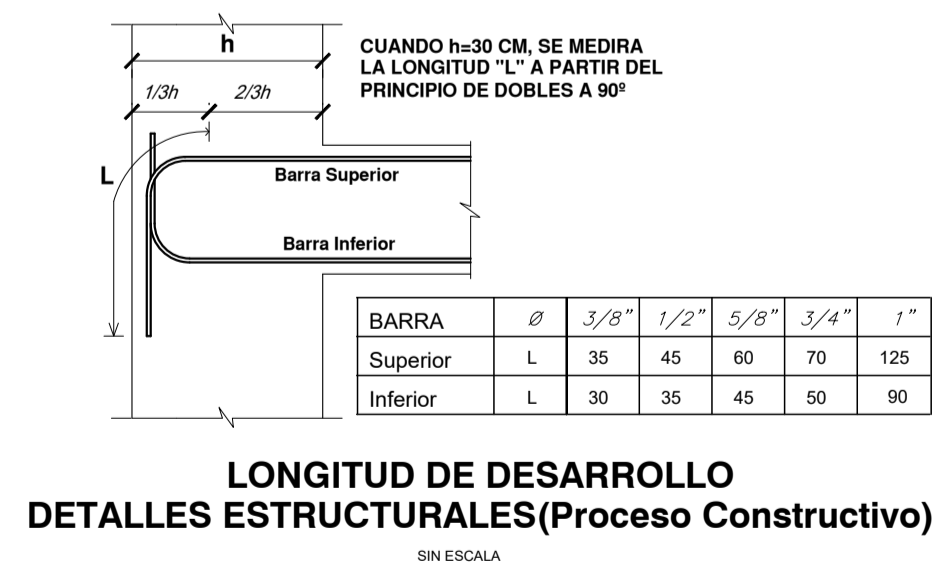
h

1/3h

2/3h

CUANDO h=30 CM, SE MEDIRA LA LONGITUD "L" A PARTIR DEL PRINCIPIO DE DOBLES A 90º

L

Barra Superior

Barra Inferior

| BARRA | Ø | 3/8" | 1/2" | 5/8" | 3/4" | 1" |
|---|---|---|---|---|---|---|
| Superior | L | 35 | 45 | 60 | 70 | 125 |
| Inferior | L | 30 | 35 | 45 | 50 | 90 |

LONGITUD DE DESARROLLO
DETALLES ESTRUCTURALES(Proceso Constructivo)

SIN ESCALA